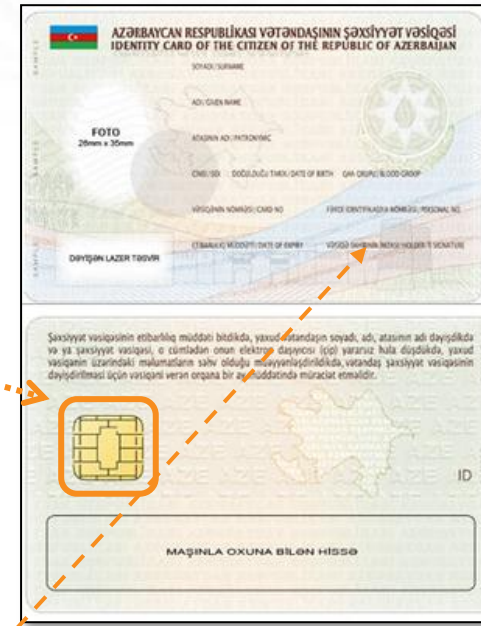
AZƏRBAYCAN RESPUBLİKASI VƏTƏNDAŞININ ŞƏXSİYYƏT VƏSİQƏSİ
IDENTITY CARD OF THE CITIZEN OF THE REPUBLIC OF AZERBAIJAN

SOYADI / SURNAME

ADI / GIVEN NAME

FOTO
26mm x 35mm

ATASININ ADI / PATRONYMIC

CİNSİ / SEX   DOĞULDUĞU TARİX / DATE OF BIRTH   QAN QRUPU / BLOOD GROUP

VƏSİQƏNİN NÖMRƏSİ / CARD NO   FƏRDİ İDENTİFİKASİYA NÖMRƏSİ / PERSONAL NO

DƏYİŞƏN LAZER TƏSVİR

ETİBARLILIQ MÜDDƏTİ / DATE OF EXPIRY   VƏSİQƏ SAHİBİNİN İMZASI / HOLDER'S SIGNATURE

Şəxsiyyət vəsiqəsinin etibarlılıq müddəti bitdikdə, yaxud vətəndaşın soyadı, adı, atasının adı dəyişdikdə və ya şəxsiyyət vəsiqəsi, o cümlədən onun elektron daşıyıcısı (çipi) yararsız hala düşdükdə, yaxud vəsiqənin üzərindəki məlumatların səhv olduğu müəyyənləşdirildikdə, vətəndaş şəxsiyyət vəsiqəsinin dəyişdirilməsi üçün vəsiqəni verən orqana bir ay müddətində müraciət etməlidir.

ID

MAŞINLA OXUNA BİLƏN HİSSƏ